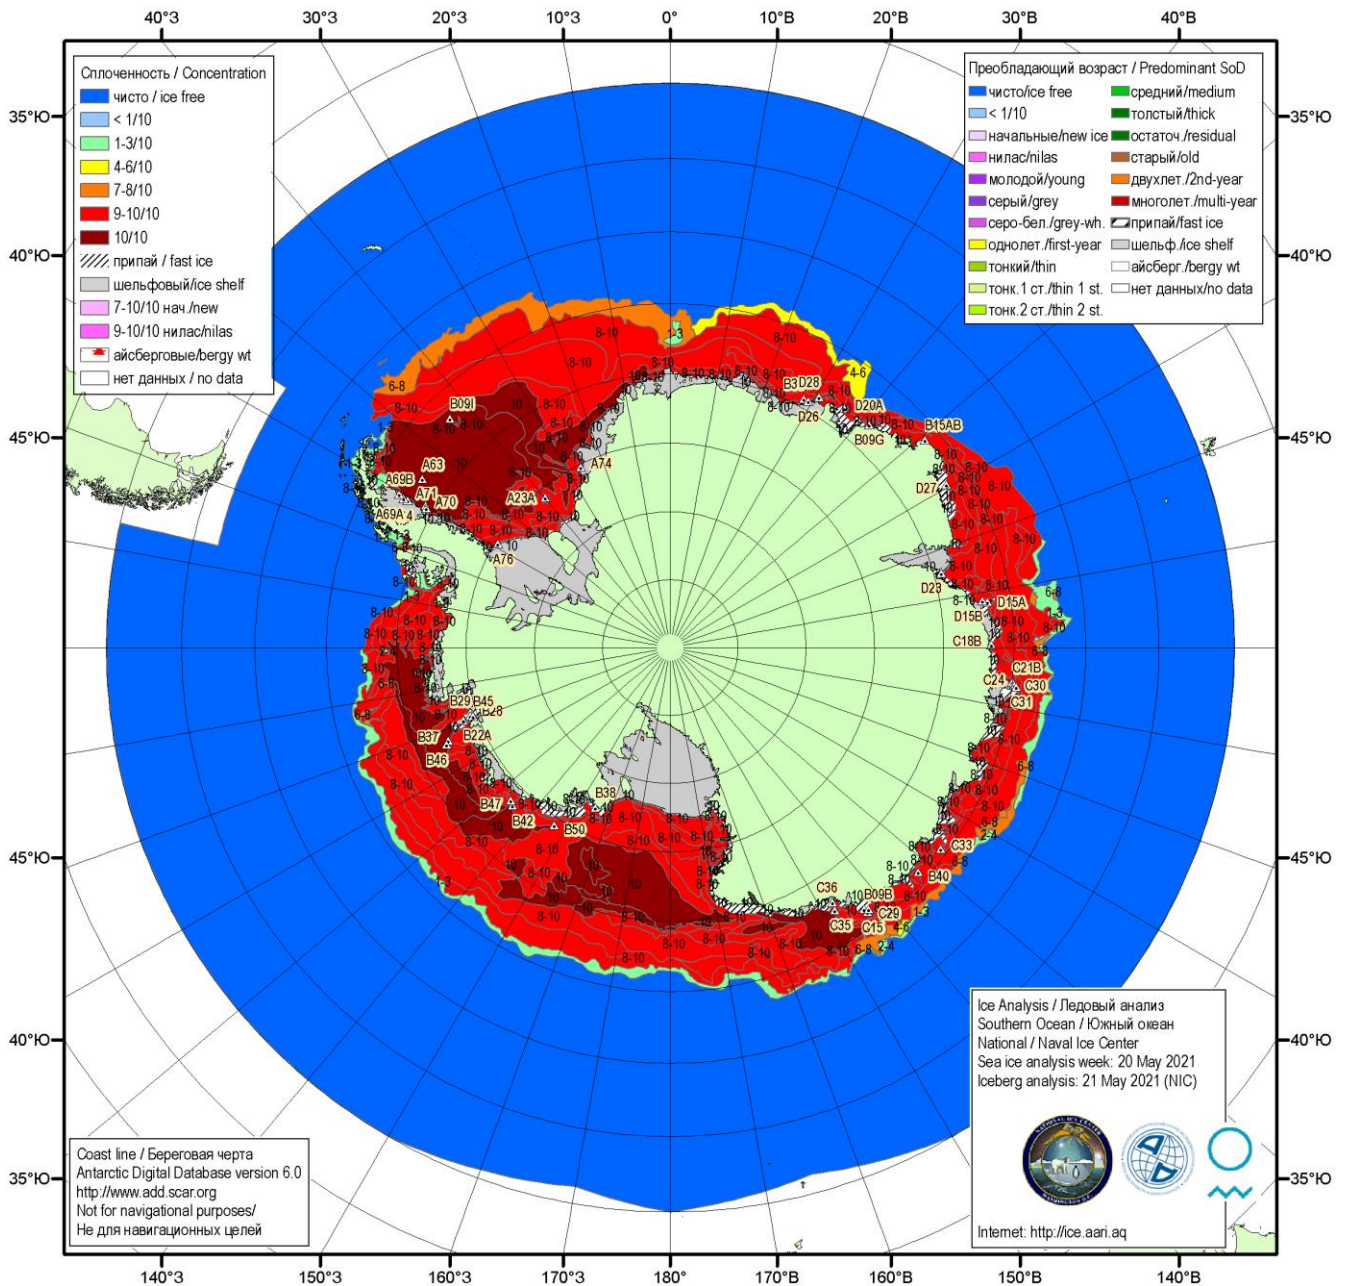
40°З 30°З 20°З 10°З 0° 10°В 20°В 30°В 40°В

Сплоченность / Concentration
чисто / ice free
< 1/10
1-3/10
4-6/10
7-8/10
9-10/10
10/10
припай / fast ice
шельфовый/ice shelf
7-10/10 нач./new
9-10/10 нилас/nilas
айсберговые/bergy wt
нет данных / no data

Преобладающий возраст / Predominant SoD
чисто/ice free
< 1/10
начальные/new ice
нилас/nilas
молодой/young
серый/grey
серо-бел./grey-wh.
однолет./first-year
тонкий/thin
тонк.1 ст./thin 1 st.
тонк.2 ст./thin 2 st.
средний/medium
толстый/thick
остаточ./residual
старый/old
двухлет./2nd-year
многолет./multi-year
припай/fast ice
шельф./ice shelf
айсберг./bergy wt
нет данных/no data

35°Ю 40°Ю 45°Ю 45°Ю 40°Ю 35°Ю

B09I A63 A69B A71 A70 A69A A23A A74 A76 B3 D28 D26 D20A B09G B15AB D27 D23 D15A D15B C18B C21B C24 C30 C31 C33 B40 C36 B09B C29 C35 C15 B29 B45 B28 B37 B22A B46 B47 B42 B50 B38

Ice Analysis / Ледовый анализ
Southern Ocean / Южный океан
National / Naval Ice Center
Sea ice analysis week: 20 May 2021
Iceberg analysis: 21 May 2021 (NIC)

Internet: http://ice.aari.aq

Coast line / Береговая черта
Antarctic Digital Database version 6.0
http://www.add.scar.org
Not for navigational purposes/
Не для навигационных целей

140°З 150°З 160°З 170°З 180° 170°В 160°В 150°В 140°В